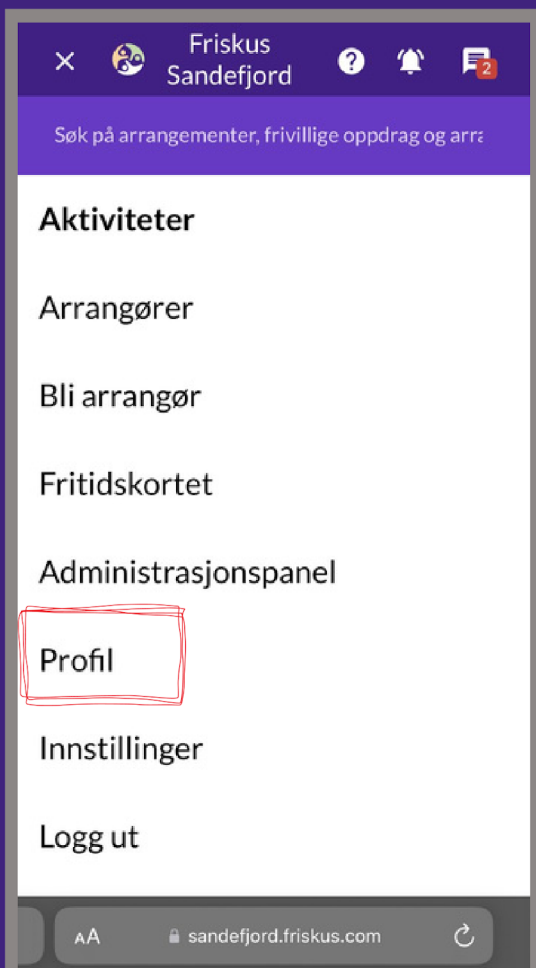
Friskus Sandefjord

2

Søk på arrangementer, frivillige oppdrag og arra

Aktiviteter

Arrangører

Bli arrangør

Fritidskortet

Administrasjonspanel

Profil

Innstillinger

Logg ut

AA sandefjord.friskus.com